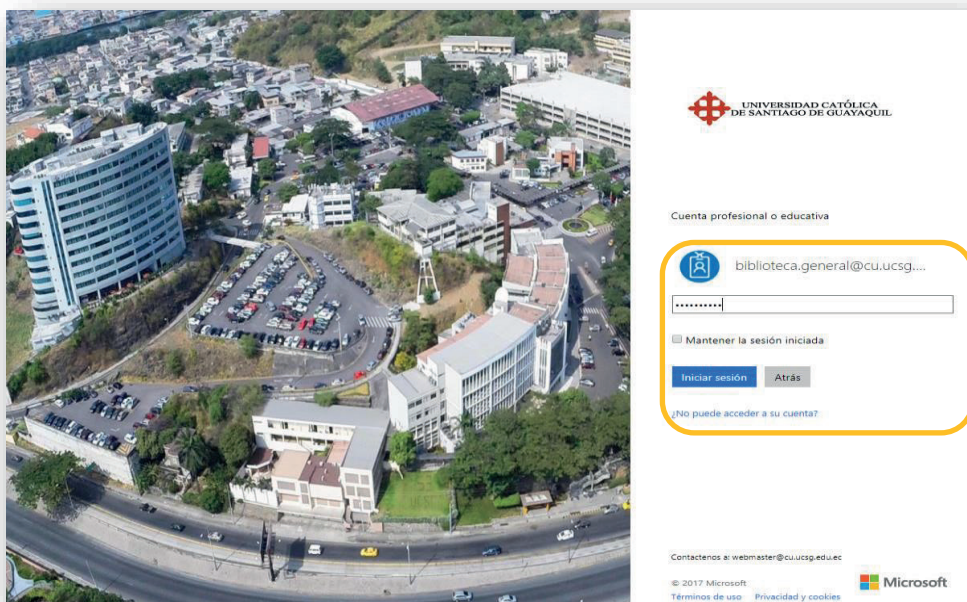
UNIVERSIDAD CATÓLICA DE SANTIAGO DE GUAYAQUIL

Cuenta profesional o educativa

biblioteca.general@cu.ucsg....

••••••••••

Mantener la sesión iniciada

Iniciar sesión

Atrás

¿No puede acceder a su cuenta?

Contactenos a: webmaster@cu.ucsg.edu.ec

© 2017 Microsoft

Términos de uso Privacidad y cookies

Microsoft